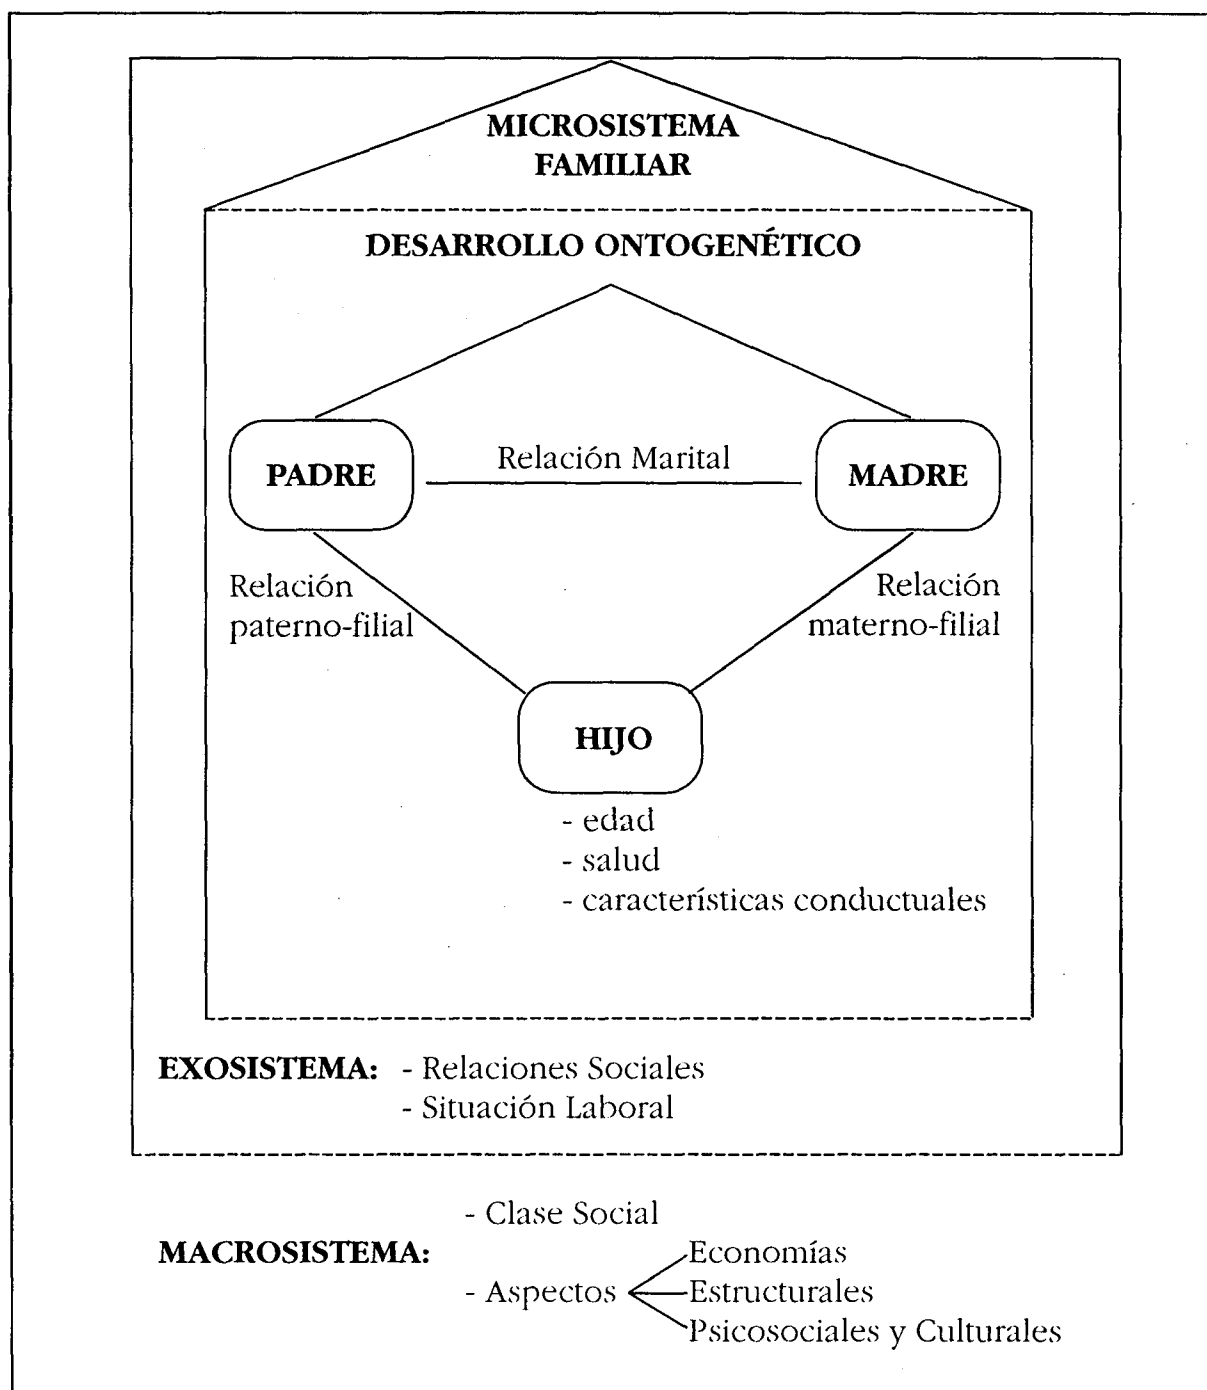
MICROSISTEMA FAMILIAR

DESARROLLO ONTOGENÉTICO

PADRE

Relación Marital

MADRE

Relación paterno-filial

Relación materno-filial

HIJO

- edad
- salud
- características conductuales

EXOSISTEMA: - Relaciones Sociales
- Situación Laboral

MACROSISTEMA: - Clase Social
- Aspectos
Economías
Estructurales
Psicosociales y Culturales